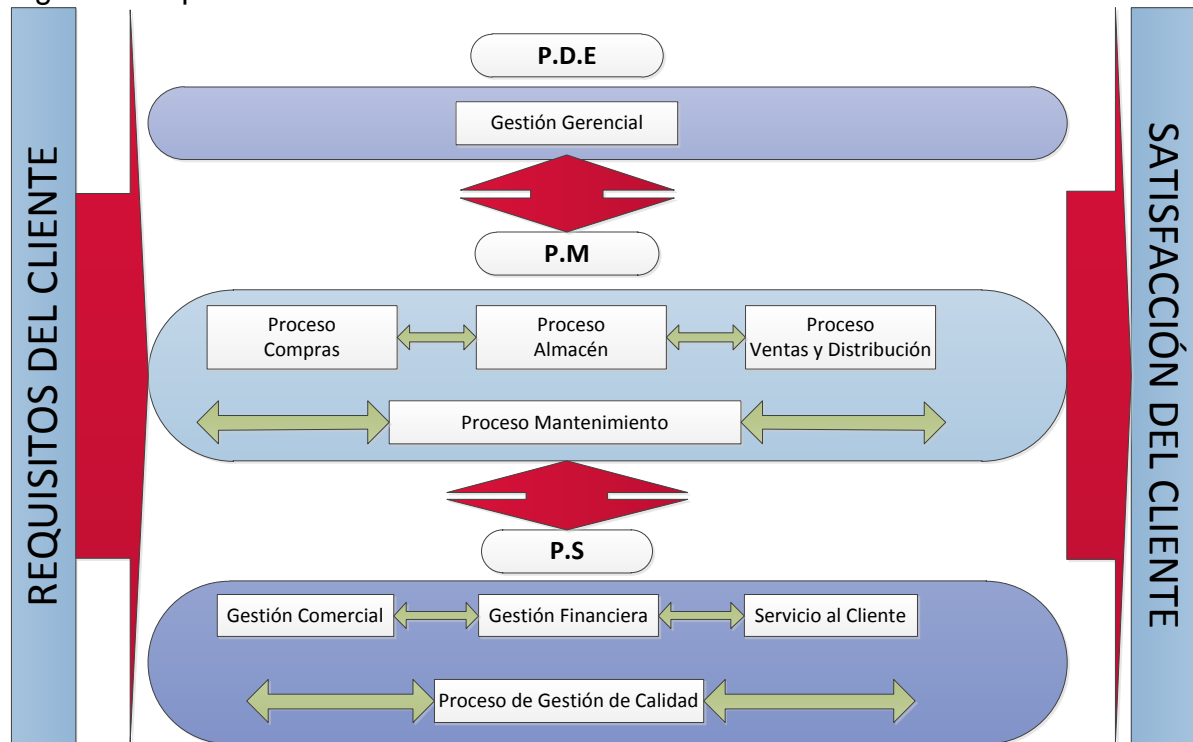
REQUISITOS DEL CLIENTE

P.D.E

Gestión Gerencial

P.M

Proceso Compras

Proceso Almacén

Proceso Ventas y Distribución

Proceso Mantenimiento

P.S

Gestión Comercial

Gestión Financiera

Servicio al Cliente

Proceso de Gestión de Calidad

SATISFACCIÓN DEL CLIENTE